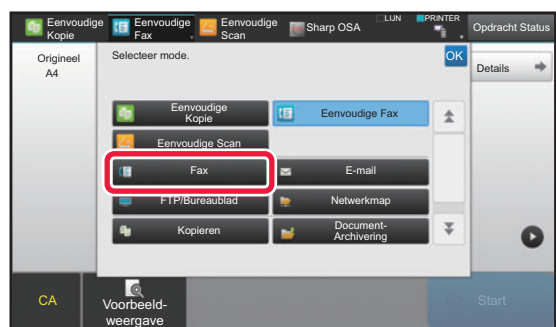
Eenvoudige Kopie
Eenvoudige Fax
Eenvoudige Scan
Sharp OSA
LIJN
PRINTER
Opdracht Status

Origineel
A4

Selecteer mode.
OK
Details

Eenvoudige Kopie
Eenvoudige Fax
Eenvoudige Scan
Fax
E-mail
FTP/Bureaublad
Netwerkmap
Kopieren
Document-Archivering

CA
Voorbeeld-weergave
Start